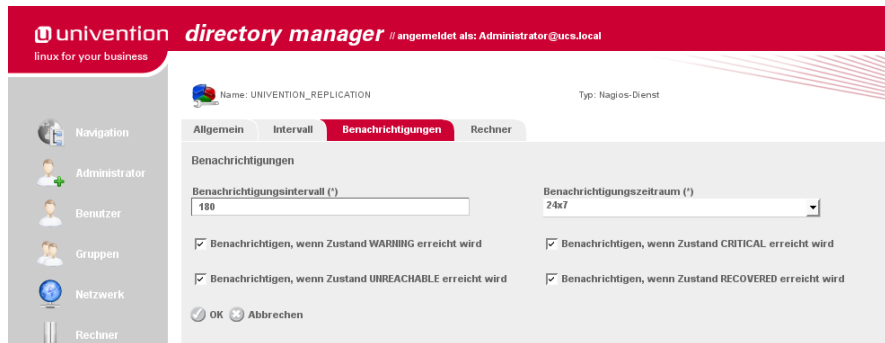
univention directory manager // angemeldet als: Administrator@ucs.local

linux for your business

Navigation

Administrator

Benutzer

Gruppen

Netzwerk

Rechner

Name: UNIVENTION_REPLICATION

Typ: Nagios-Dienst

Allgemein | Intervall | Benachrichtigungen | Rechner

Benachrichtigungen

Benachrichtigungsintervall (*)

180

Benachrichtigungszeitraum (*)

24x7

☑ Benachrichtigen, wenn Zustand WARNING erreicht wird

☑ Benachrichtigen, wenn Zustand CRITICAL erreicht wird

☑ Benachrichtigen, wenn Zustand UNREACHABLE erreicht wird

☑ Benachrichtigen, wenn Zustand RECOVERED erreicht wird

OK Abbrechen